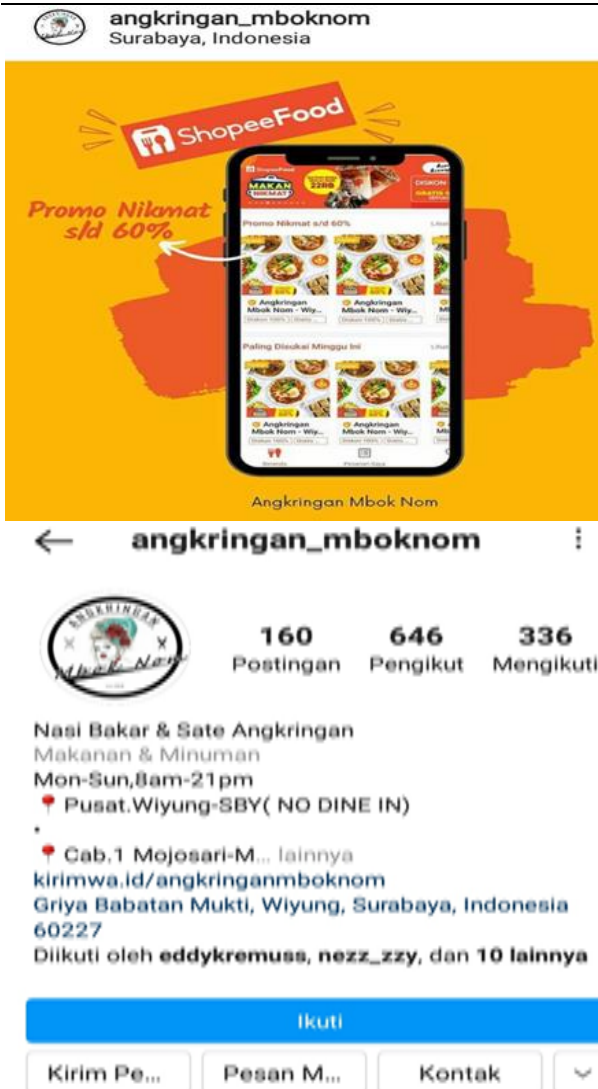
angkringan_mboknom
Surabaya, Indonesia

ShopeeFood

Promo Nilmat s/d 60%

ShopeeFood
MAKAN NIKMAT
22RB
DISKON
Promo Nikmat s/d 60%
Angkringan Mbok Nom - Wiy...
Angkringan Mbok Nom - Wiy...
Paling Disukai Minggu Ini
Angkringan Mbok Nom - Wiy...
Angkringan Mbok Nom - Wiy...

Angkringan Mbok Nom

← angkringan_mboknom ⋮

ANGKRINGAN
Mbok Nom

160 Postingan
646 Pengikut
336 Mengikuti

Nasi Bakar & Sate Angkringan
Makanan & Minuman
Mon-Sun,8am-21pm
📍 Pusat.Wiyung-SBY( NO DINE IN)
.
📍 Cab.1 Mojosari-M... lainnya
kirimwa.id/angkringanmboknom
Griya Babatan Mukti, Wiyung, Surabaya, Indonesia 60227
Diikuti oleh eddykremuss, nezz_zzy, dan 10 lainnya

Ikuti

Kirim Pe... Pesan M... Kontak